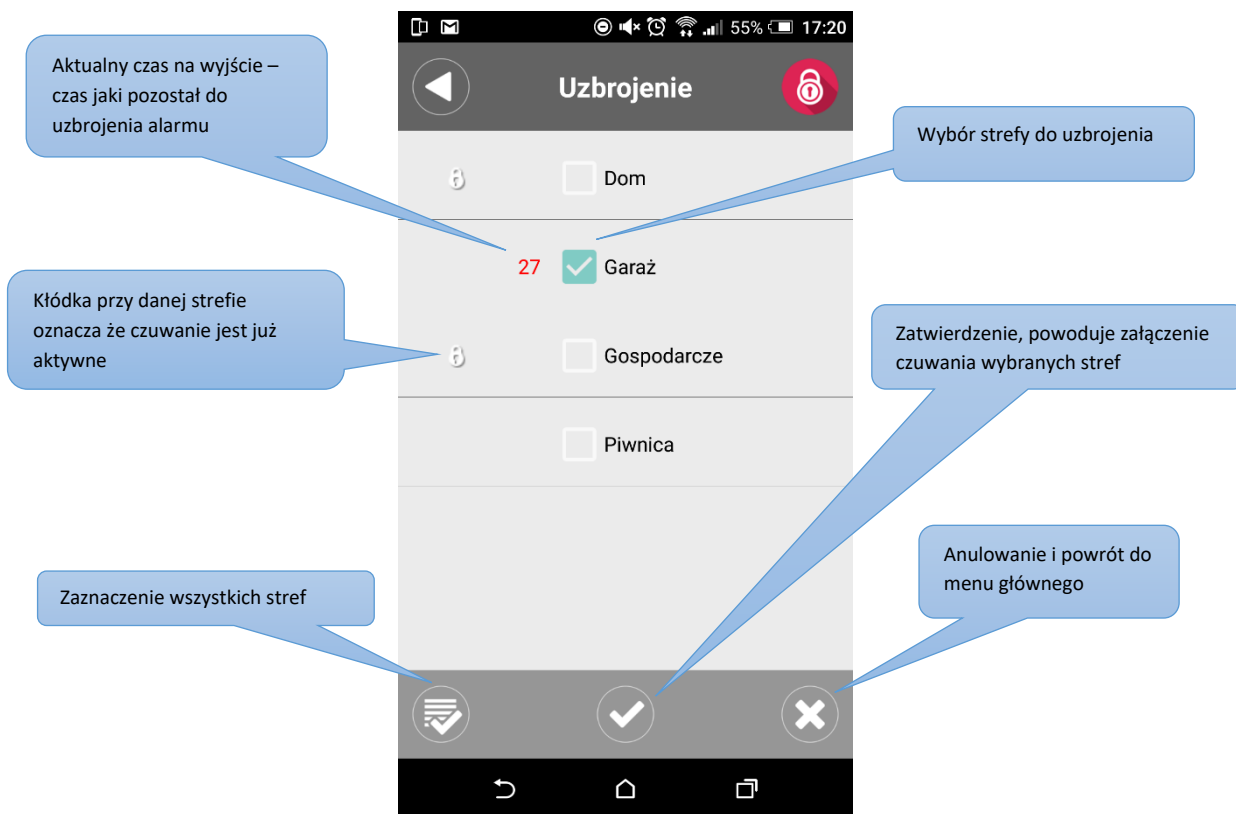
55% 17:20

Uzbrojenie

Aktualny czas na wyjście – czas jaki pozostał do uzbrojenia alarmu

Wybór strefy do uzbrojenia

Dom

27 Garaż

Kłódka przy danej strefie oznacza że czuwanie jest już aktywne

Gospodarcze

Zatwierdzenie, powoduje załączenie czuwania wybranych stref

Piwnica

Zaznaczenie wszystkich stref

Anulowanie i powrót do menu głównego